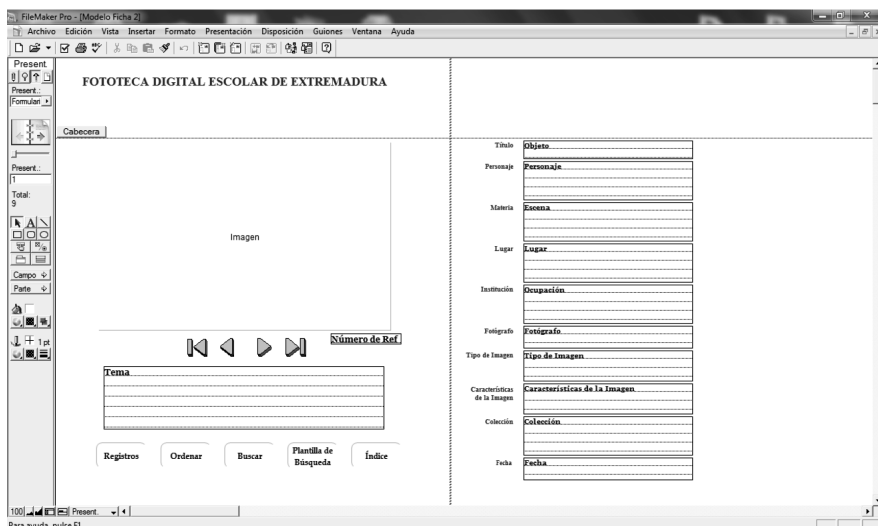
FileMaker Pro - [Modelo Ficha 2]
Archivo Edición Vista Insertar Formato Presentación Disposición Guiones Ventana Ayuda

Present.
Present.:
Formulari
Present.:
1
Total:
9
Campo
Parte
1 pt

FOTOTECA DIGITAL ESCOLAR DE EXTREMADURA

Cabecera

Imagen

Número de Ref

Tema

Registros
Ordenar
Buscar
Plantilla de Búsqueda
Índice

Título Objeto
Personaje Personaje
Materia Escena
Lugar Lugar
Institución Ocupación
Fotógrafo Fotógrafo
Tipo de Imagen Tipo de Imagen
Características de la Imagen Características de la Imagen
Colección Colección
Fecha Fecha

100 Present.
Para ayuda, pulse F1